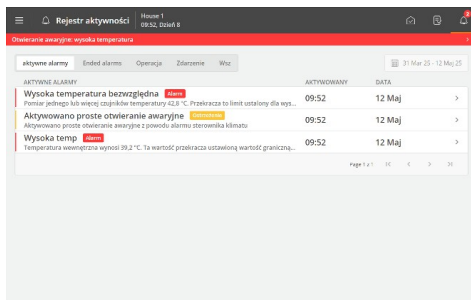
Rejestr aktywności
House 1
09:52, Dzień 8

Otwieranie awaryjne: wysoka temperatura

aktywne alarmy | Ended alarms | Operacja | Zdarzenie | Wsz

31 Mar 25 - 12 May 25

| AKTYWNE ALARMY | AKTYWOWANY | DATA |
|---|---|---|
| Wysoka temperatura bezwzględna Alarm<br>Pomiar jednego lub więcej czujników temperatury 42,8 °C. Przekracza to limit ustalony dla wys... | 09:52 | 12 Maj |
| Aktywowano proste otwieranie awaryjne Ostrzeżenie<br>Aktywowano proste otwieranie awaryjne z powodu alarmu sterownika klimatu | 09:52 | 12 Maj |
| Wysoka temp Alarm<br>Temperatura wewnętrzna wynosi 39,2 °C. Ta wartość przekracza ustawioną wartość graniczną... | 09:52 | 12 Maj |

Page 1 z 1